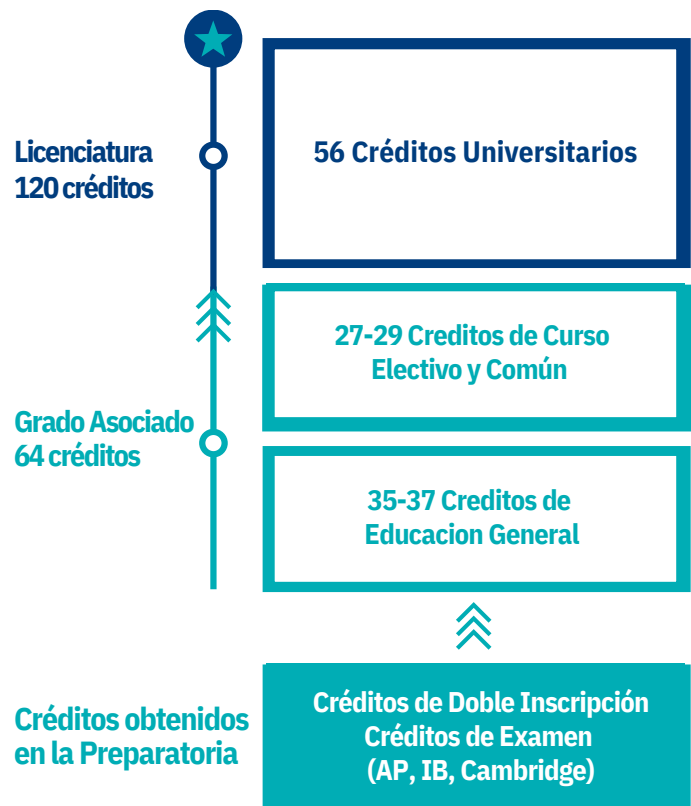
Licenciatura
120 créditos

56 Créditos Universitarios

27-29 Creditos de Curso Electivo y Común

Grado Asociado
64 créditos

35-37 Creditos de Educacion General

Créditos obtenidos en la Preparatoria

Créditos de Doble Inscripción
Créditos de Examen
(AP, IB, Cambridge)